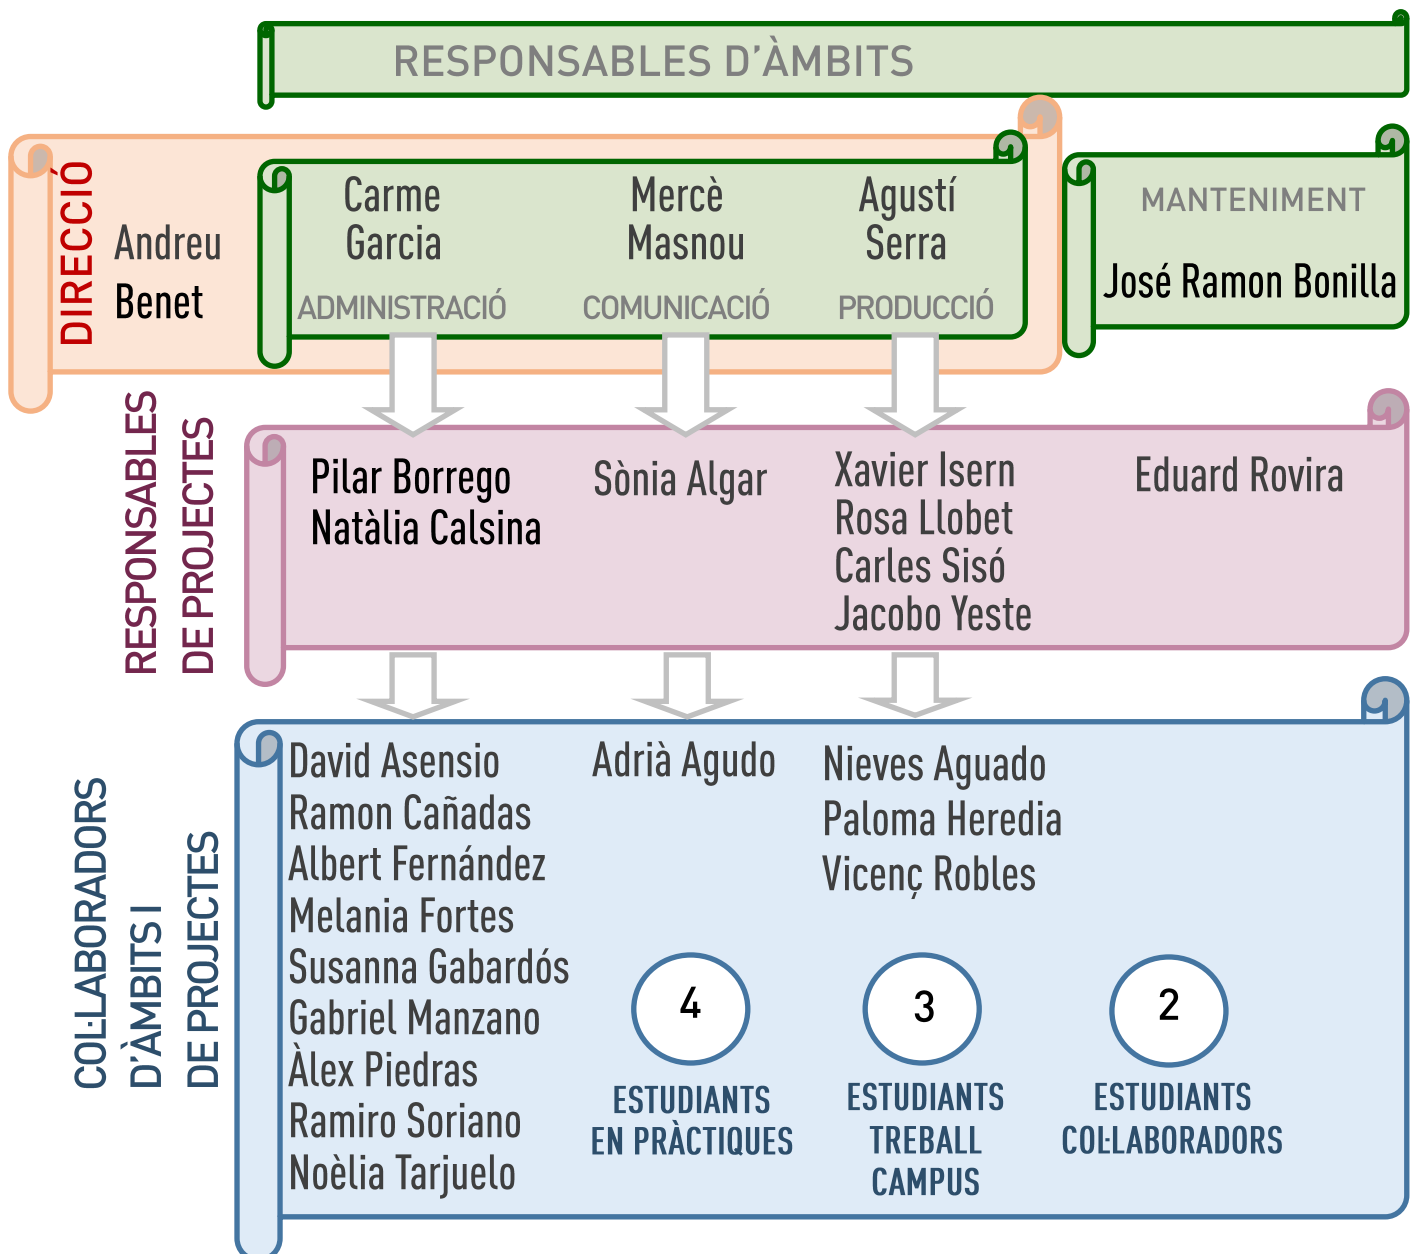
RESPONSABLES D'ÀMBITS

DIRECCIÓ

Andreu Benet

Carme Garcia
ADMINISTRACIÓ

Mercè Masnou
COMUNICACIÓ

Agustí Serra
PRODUCCIÓ

MANTENIMENT

José Ramon Bonilla

RESPONSABLES DE PROJECTES

Pilar Borrego
Natàlia Calsina

Sònia Algar

Xavier Isern
Rosa Llobet
Carles Sisó
Jacobo Yeste

Eduard Rovira

COL·LABORADORS D'ÀMBITS I DE PROJECTES

David Asensio
Ramon Cañadas
Albert Fernández
Melania Fortes
Susanna Gabardós
Gabriel Manzano
Àlex Piedras
Ramiro Soriano
Noèlia Tarjuelo

Adrià Agudo

Nieves Aguado
Paloma Heredia
Vicenç Robles

4
ESTUDIANTS EN PRÀCTIQUES

3
ESTUDIANTS TREBALL CAMPUS

2
ESTUDIANTS COL·LABORADORS